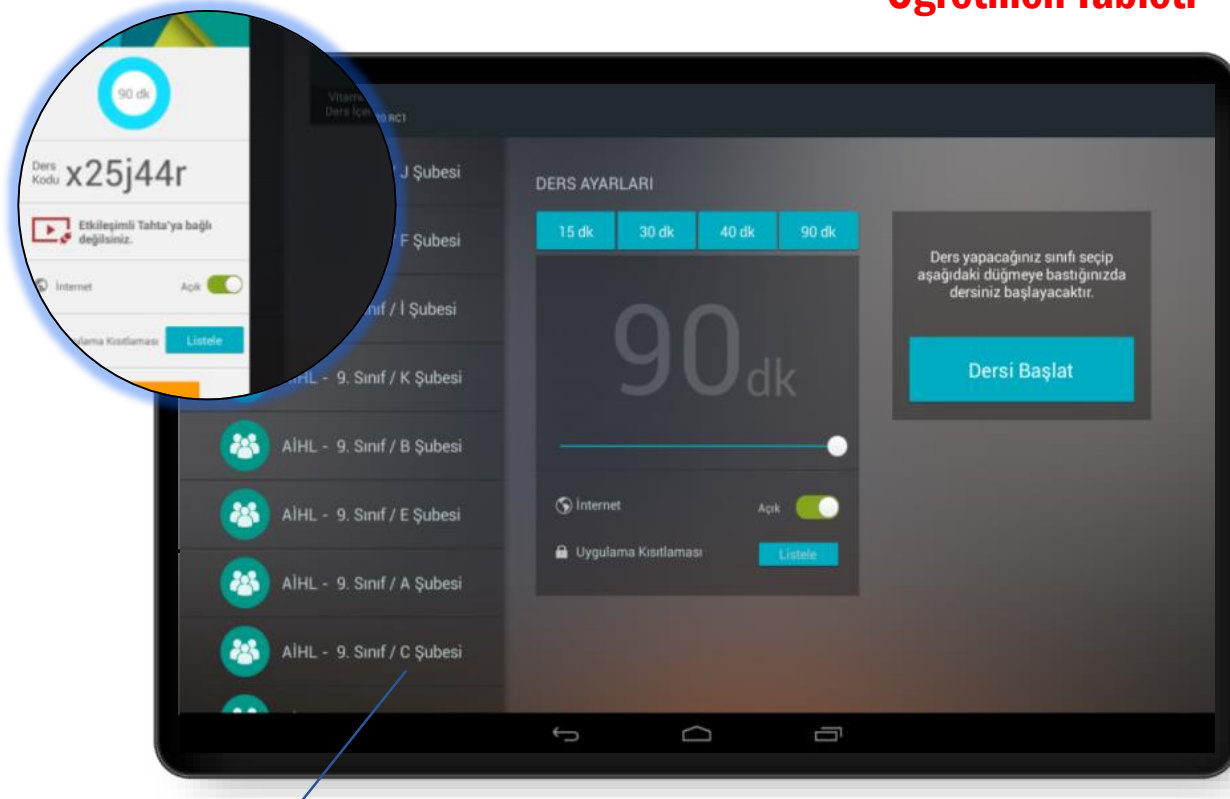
Öğretmen Tableti

90 dk

Ders Kodu x25j44r

Etkileşimli Tahta'ya bağlı değilsiniz.

İnternet Açık

Uygulama Kısıtlaması Listele

Vitamin
Ders İçe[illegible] RC1

J Şubesi

F Şubesi

Sınıf / İ Şubesi

AİHL - 9. Sınıf / K Şubesi

AİHL - 9. Sınıf / B Şubesi

AİHL - 9. Sınıf / E Şubesi

AİHL - 9. Sınıf / A Şubesi

AİHL - 9. Sınıf / C Şubesi

DERS AYARLARI

15 dk | 30 dk | 40 dk | 90 dk

90dk

İnternet Açık

Uygulama Kısıtlaması Listele

Ders yapacağınız sınıfı seçip aşağıdaki düğmeye bastığınızda dersiniz başlayacaktır.

Dersi Başlat